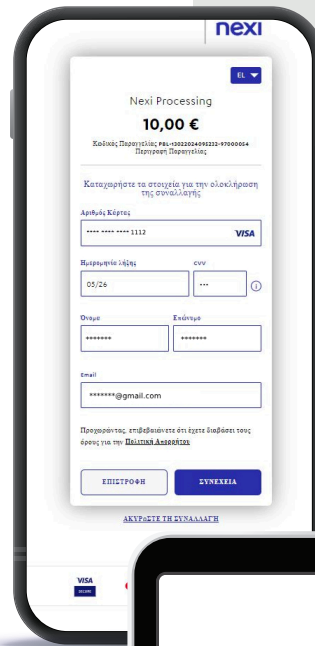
nexi

EL

Nexi Processing

10,00 €

Κωδικός Παραγγελίας PBL-130220240952322-97000054
Περιγραφή Παραγγελίας

Καταχωρήστε τα στοιχεία για την ολοκλήρωση της συναλλαγής

Αριθμός Κάρτας

---- ---- ---- 1112 VISA

Ημερομηνία λήξης

05/26

CVV

···

Όνομα

*******

Επώνυμο

*******

Email

*******@gmail.com

Προχωράντας, επιβεβαιώνετε ότι έχετε διαβάσει τους όρους για την Πολιτική Απορρήτου

ΕΠΙΣΤΡΟΦΗ

ΣΥΝΕΧΕΙΑ

ΑΚΥΡΩΣΤΕ ΤΗ ΣΥΝΑΛΛΑΓΗ

VISA SECURE